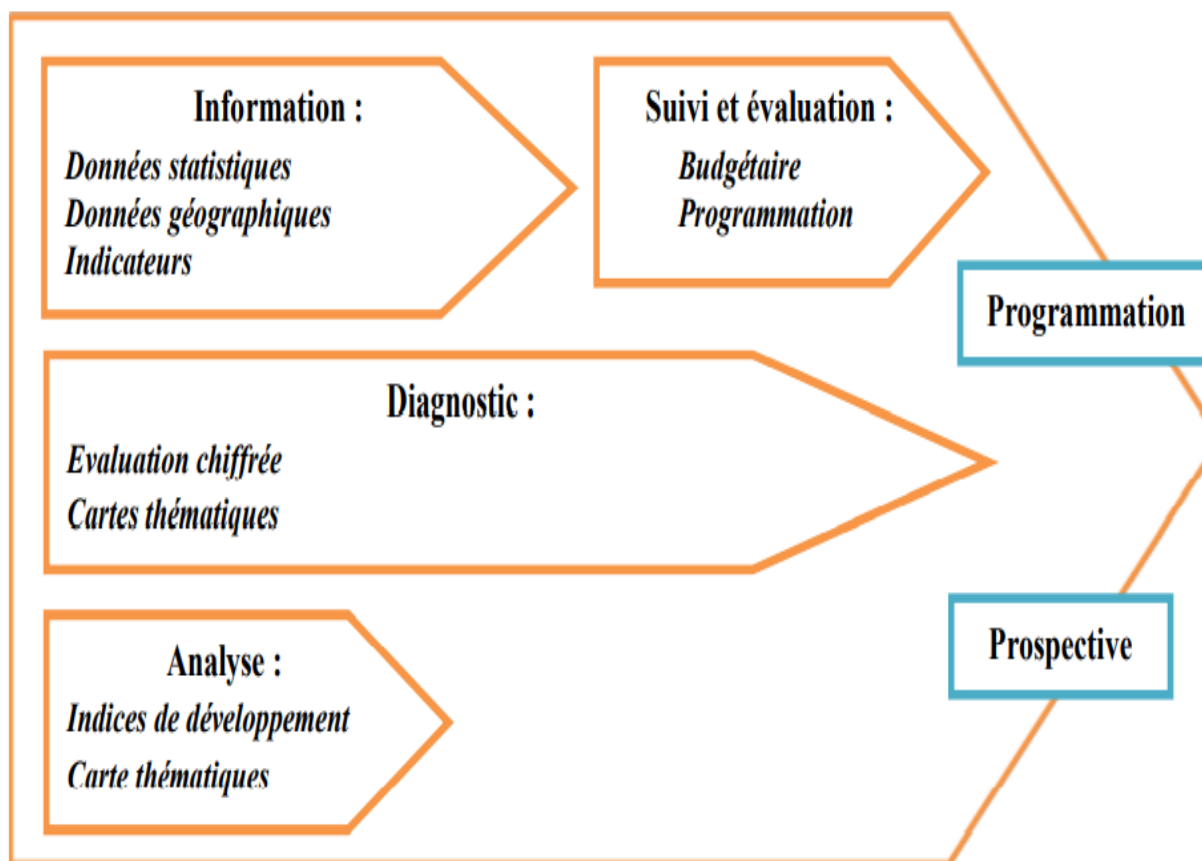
Information :
Données statistiques
Données géographiques
Indicateurs

Suivi et évaluation :
Budgétaire
Programmation

Programmation

Diagnostic :
Evaluation chiffrée
Cartes thématiques

Prospective

Analyse :
Indices de développement
Carte thématiques